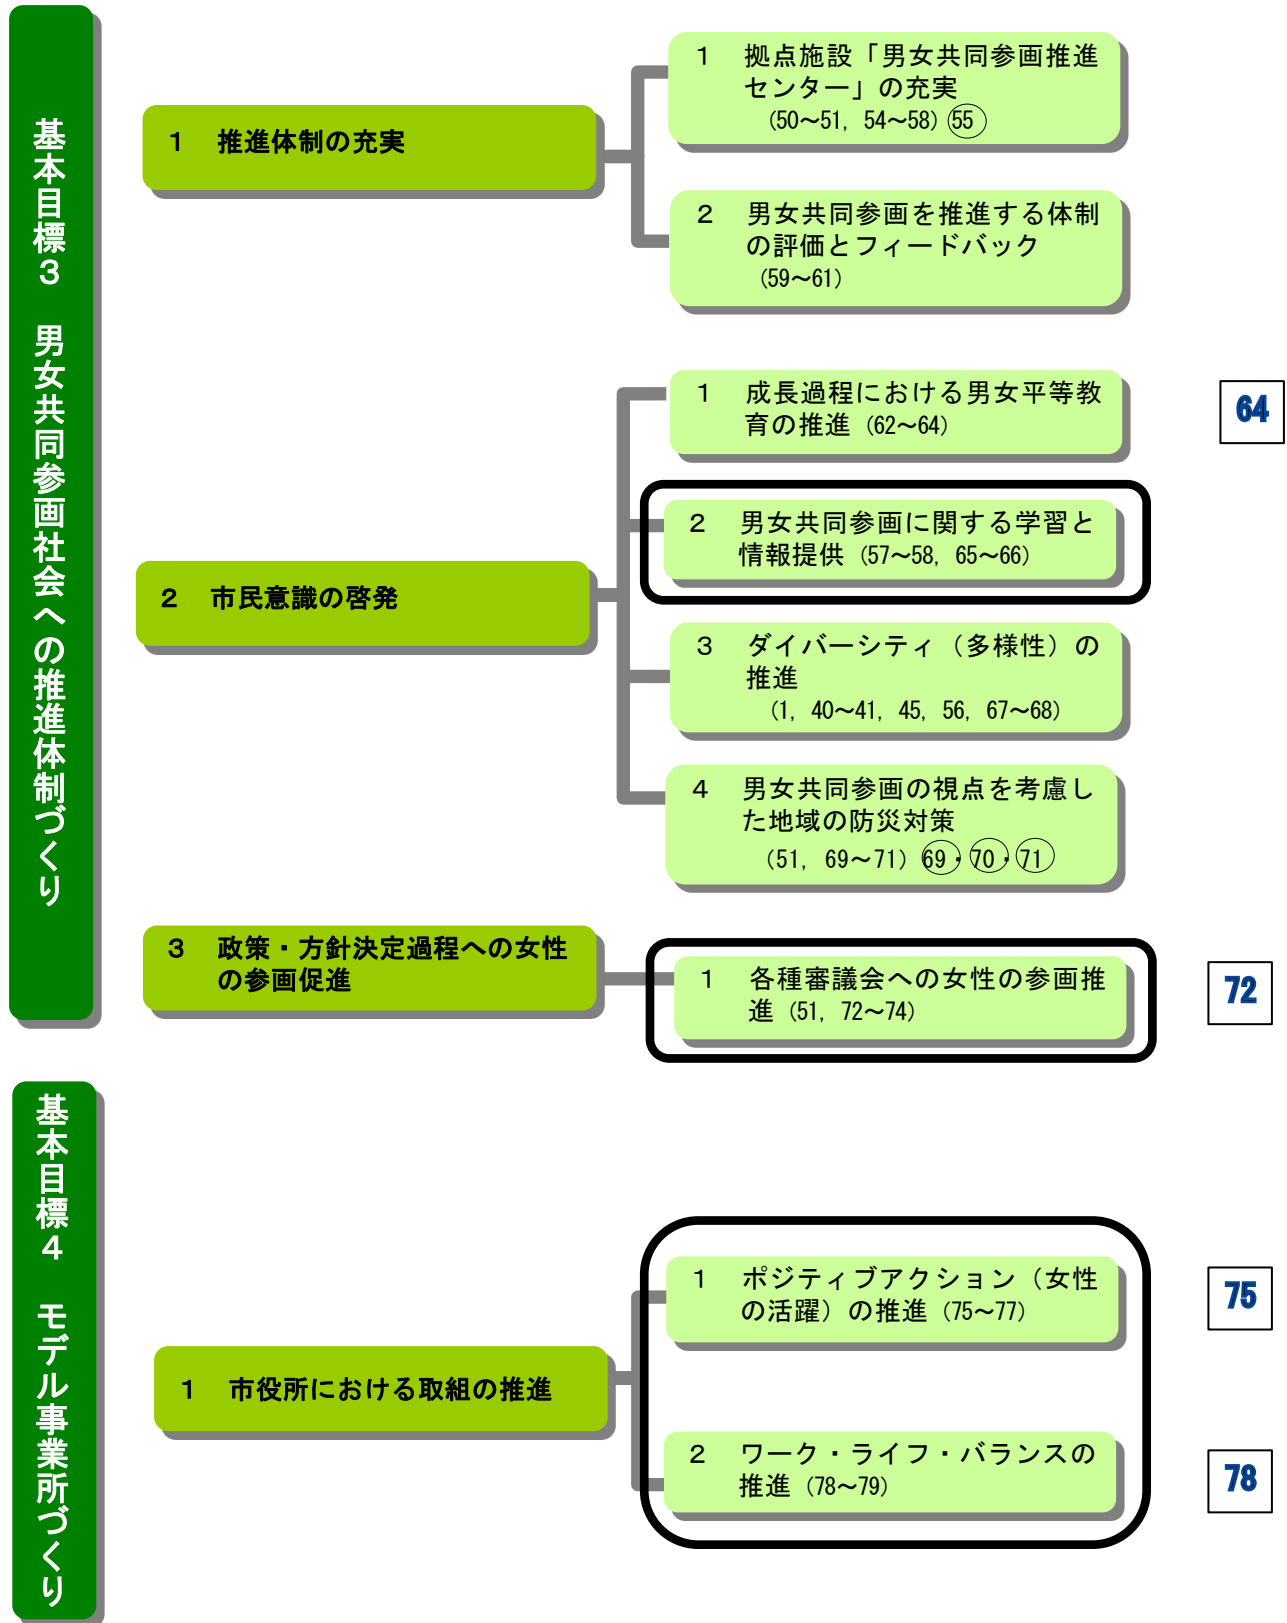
基本目標３　男女共同参画社会への推進体制づくり

１　推進体制の充実

１　拠点施設「男女共同参画推進センター」の充実（50～51，54～58）55

２　男女共同参画を推進する体制の評価とフィードバック（59～61）

２　市民意識の啓発

１　成長過程における男女平等教育の推進（62～64）

64

２　男女共同参画に関する学習と情報提供（57～58，65～66）

３　ダイバーシティ（多様性）の推進（1，40～41，45，56，67～68）

４　男女共同参画の視点を考慮した地域の防災対策（51，69～71）69・70・71

３　政策・方針決定過程への女性の参画促進

１　各種審議会への女性の参画推進（51，72～74）

72

基本目標４　モデル事業所づくり

１　市役所における取組の推進

１　ポジティブアクション（女性の活躍）の推進（75～77）

75

２　ワーク・ライフ・バランスの推進（78～79）

78